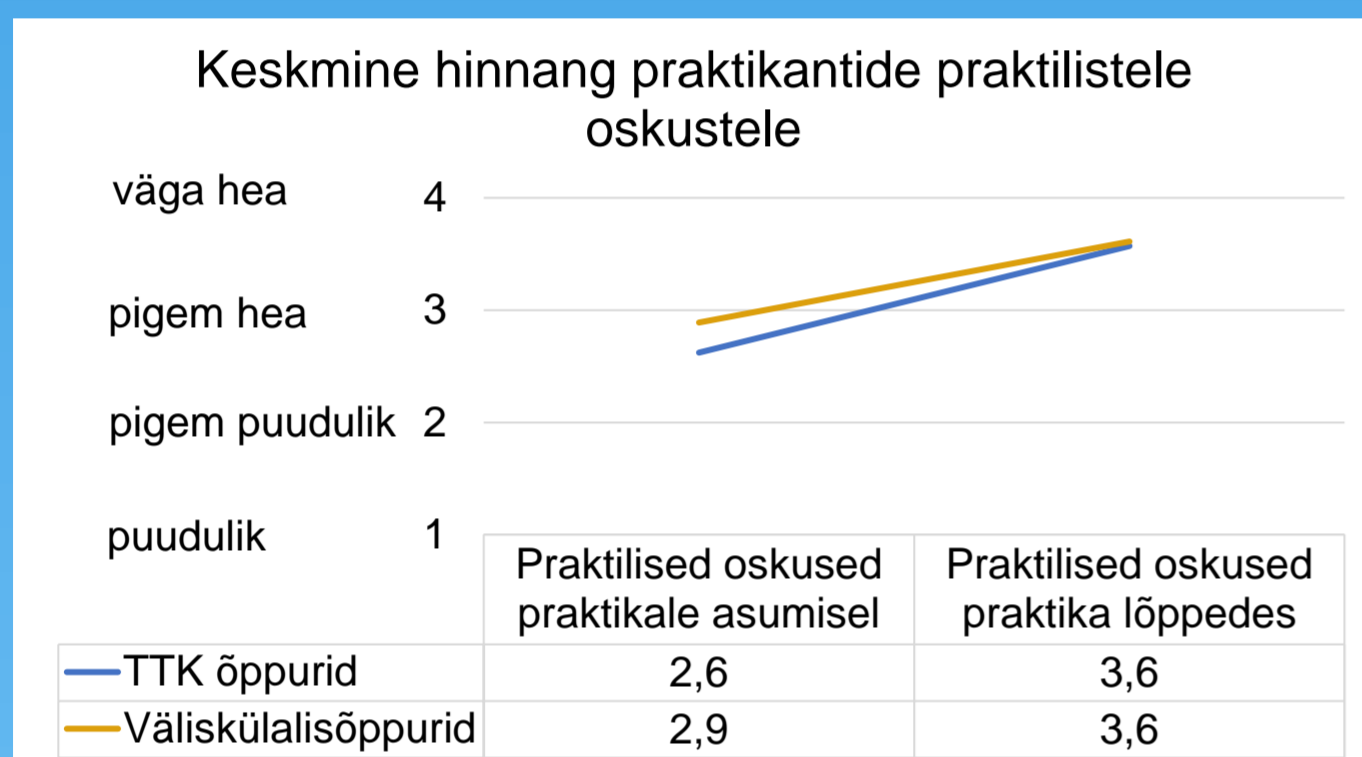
Keskmine hinnang praktikantide praktilistele oskustele

väga hea 4
pigem hea 3
pigem puudulik 2
puudulik 1

| | Praktilised oskused praktikale asumisel | Praktilised oskused praktika lõppedes |
|---|---|---|
| TTK õppurid | 2,6 | 3,6 |
| Väliskülalisõppurid | 2,9 | 3,6 |